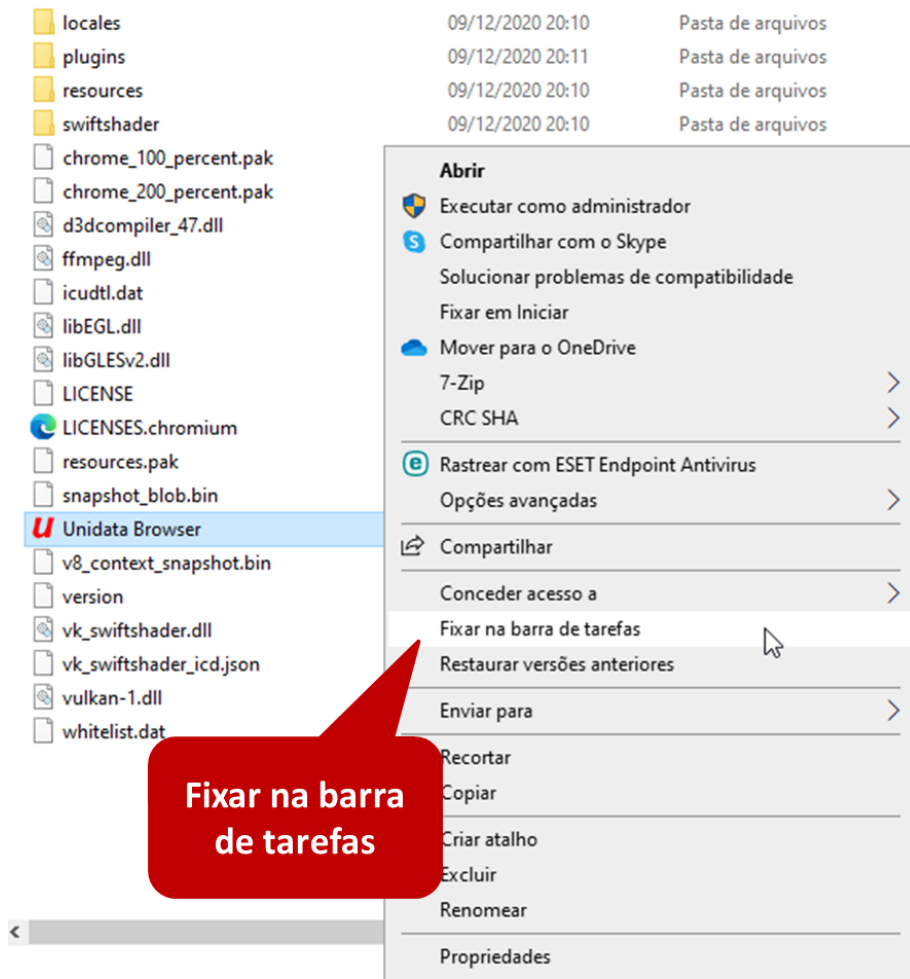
locales 09/12/2020 20:10 Pasta de arquivos
plugins 09/12/2020 20:11 Pasta de arquivos
resources 09/12/2020 20:10 Pasta de arquivos
swiftshader 09/12/2020 20:10 Pasta de arquivos
chrome_100_percent.pak
chrome_200_percent.pak
d3dcompiler_47.dll
ffmpeg.dll
icudtl.dat
libEGL.dll
libGLESv2.dll
LICENSE
LICENSES.chromium
resources.pak
snapshot_blob.bin
Unidata Browser
v8_context_snapshot.bin
version
vk_swiftshader.dll
vk_swiftshader_icd.json
vulkan-1.dll
whitelist.dat

Abrir
Executar como administrador
Compartilhar com o Skype
Solucionar problemas de compatibilidade
Fixar em Iniciar
Mover para o OneDrive
7-Zip
CRC SHA
Rastrear com ESET Endpoint Antivirus
Opções avançadas
Compartilhar
Conceder acesso a
Fixar na barra de tarefas
Restaurar versões anteriores
Enviar para
Recortar
Copiar
Criar atalho
Excluir
Renomear
Propriedades

Fixar na barra de tarefas